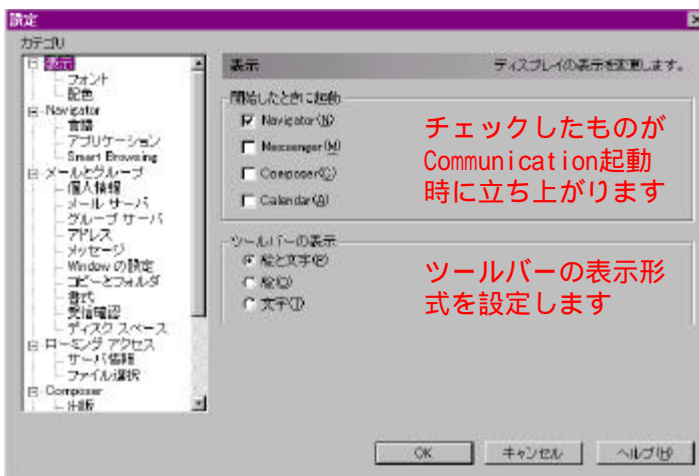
設定

カテゴリ

表示
フォント
配色
Navigator
言語
アプリケーション
Smart Browsing
メールとグループ
個人情報
メール サーバ
グループ サーバ
アドレス
メッセージ
Window の設定
コピーとフォルダ
書式
受信確認
ディスク スペース
ローミング アクセス
サーバ情報
ファイル選択
Composer
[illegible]

表示 ディスプレイの表示を変更します。

開始したときに起動
Navigator(N)
Messenger(M)
Composer(C)
Calendar(A)

チェックしたものがCommunication起動時に立ち上がります

ツールバーの表示
絵と文字(P)
絵(C)
文字(T)

ツールバーの表示形式を設定します

OK キャンセル ヘルプ(H)